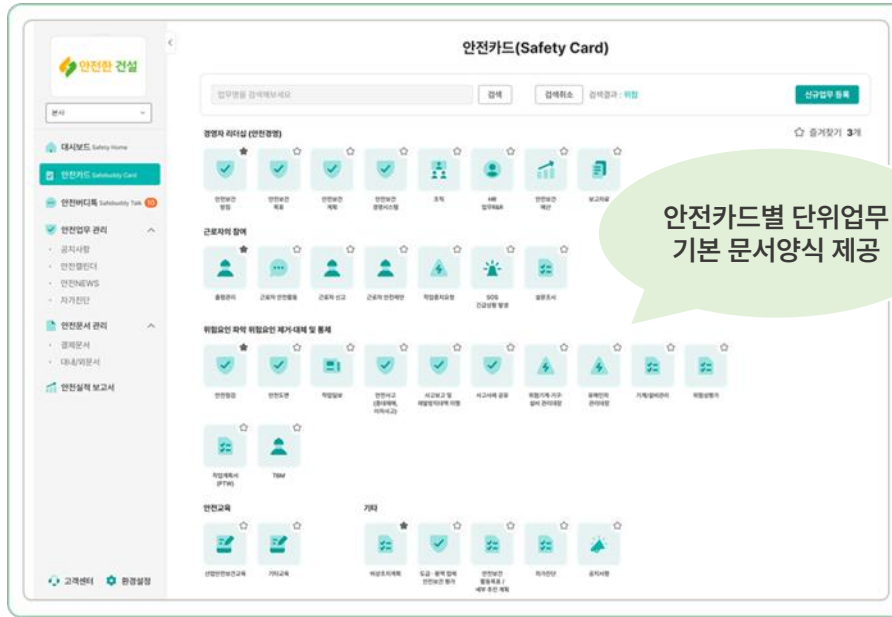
안전한 건설

본사

대시보드 Safety Home

안전카드 Safebuddy Card

안전버디톡 Safebuddy Talk 10

안전업무 관리

· 공지사항

· 안전캘린더

· 안전NEWS

· 자가진단

안전문서 관리

· 결재문서

· 대내/외문서

안전실적 보고서

고객센터 환경설정

안전카드(Safety Card)

업무명을 검색해보세요 검색 검색취소 검색결과 : 위험 신규업무 등록

경영자 리더십 (안전경영)

즐겨찾기 3개

안전보건 방침 · 안전보건 목표 · 안전보건 계획 · 안전보건 경영시스템 · 조직 · HR 업무R&R · 안전보건 예산 · 보고체계

근로자의 참여

출퇴관리 · 근로자 안전활동 · 근로자 신고 · 근로자 안전제안 · 작업중지요청 · SOS 긴급상황 발생 · 설문조사

위험요인 파악 위험요인 제거·대체 및 통제

안전점검 · 안전도면 · 작업일보 · 안전사고 (중대재해, 아차사고) · 사고보고 및 재발방지대책 이행 · 사고사례 공유 · 위험기계·기구·설비 관리대장 · 유해인자 관리대장 · 기계/설비관리 · 위험성평가

작업계획서 (PTW) · TBM

안전교육

산업안전보건교육 · 기타교육

기타

비상조치계획 · 도급·용역 업체 안전보건 평가 · 안전보건 활동목표 / 세부 추진 계획 · 자가진단 · 공지사항

안전카드별 단위업무
기본 문서양식 제공